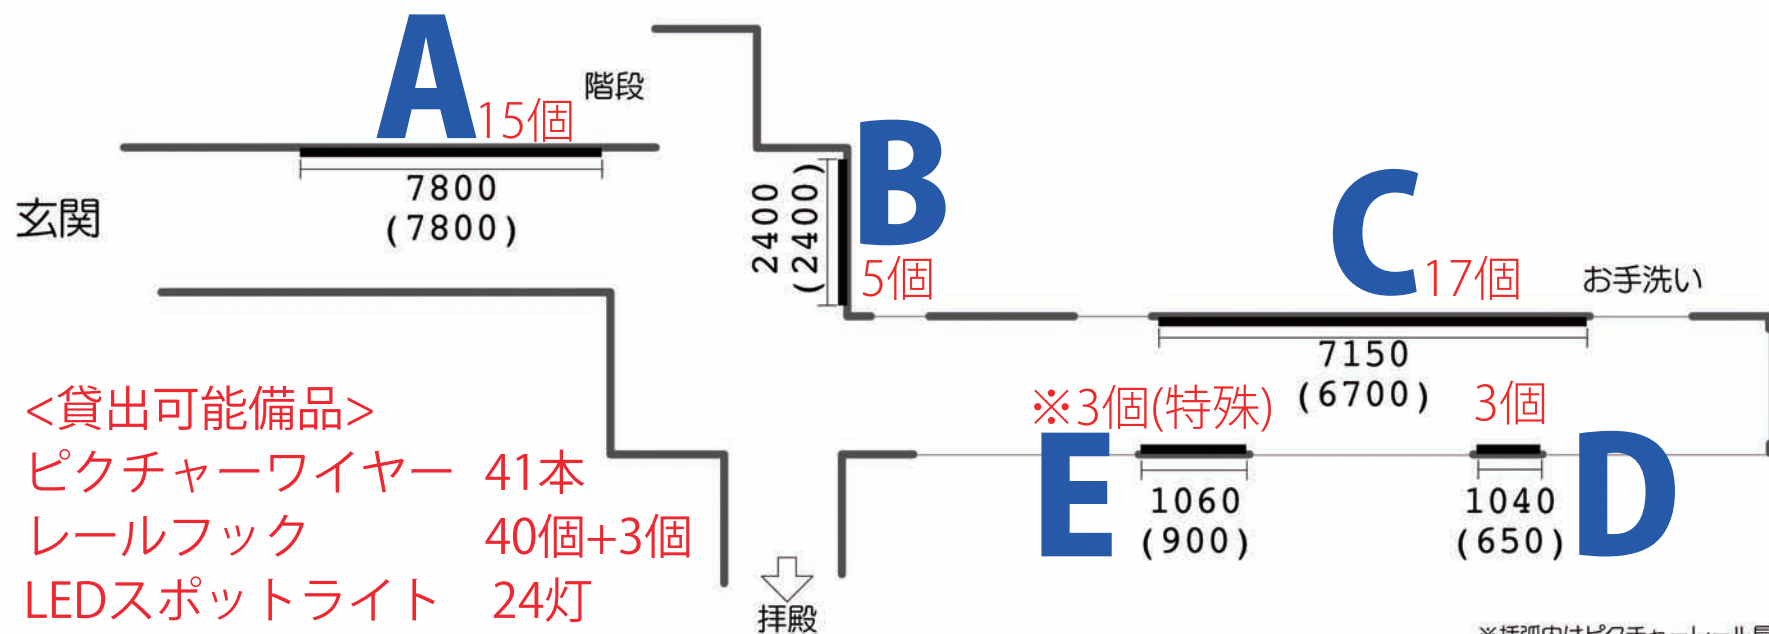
A 15個 階段

7800
(7800)

玄関

2400
(2400)

B

5個

C 17個 お手洗い

7150
(6700)

<貸出可能備品>
ピクチャーワイヤー 41本
レールフック 40個+3個
LEDスポットライト 24灯

※3個(特殊) 3個

E

1060
(900)

1040
(650)

D

拝殿

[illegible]